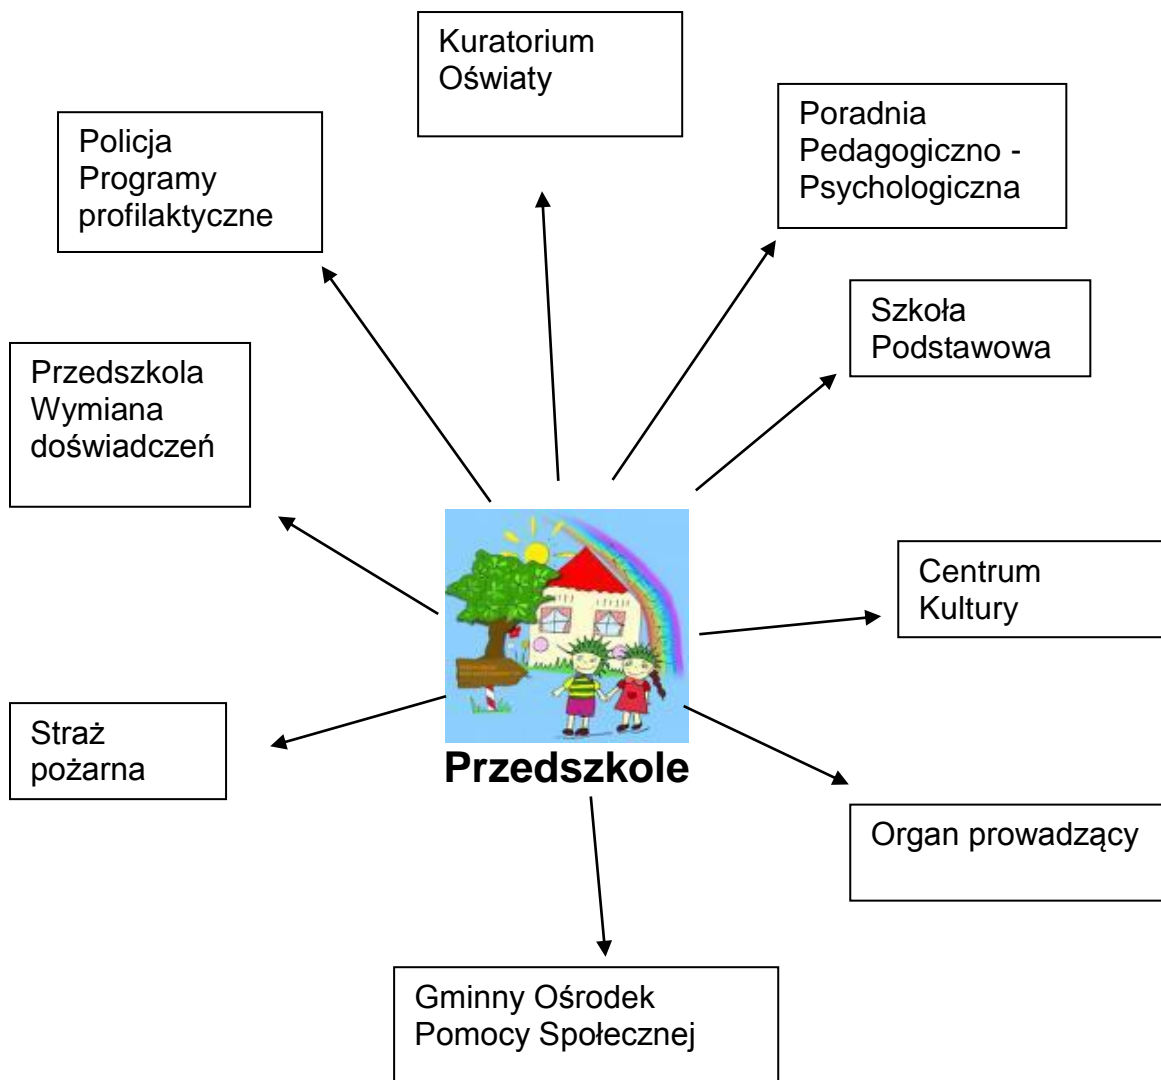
Kuratorium Oświaty

Policja
Programy profilaktyczne

Poradnia Pedagogiczno - Psychologiczna

Szkoła Podstawowa

Przedszkola
Wymiana doświadczeń

Centrum Kultury

Straż pożarna

Przedszkole

Organ prowadzący

Gminny Ośrodek Pomocy Społecznej